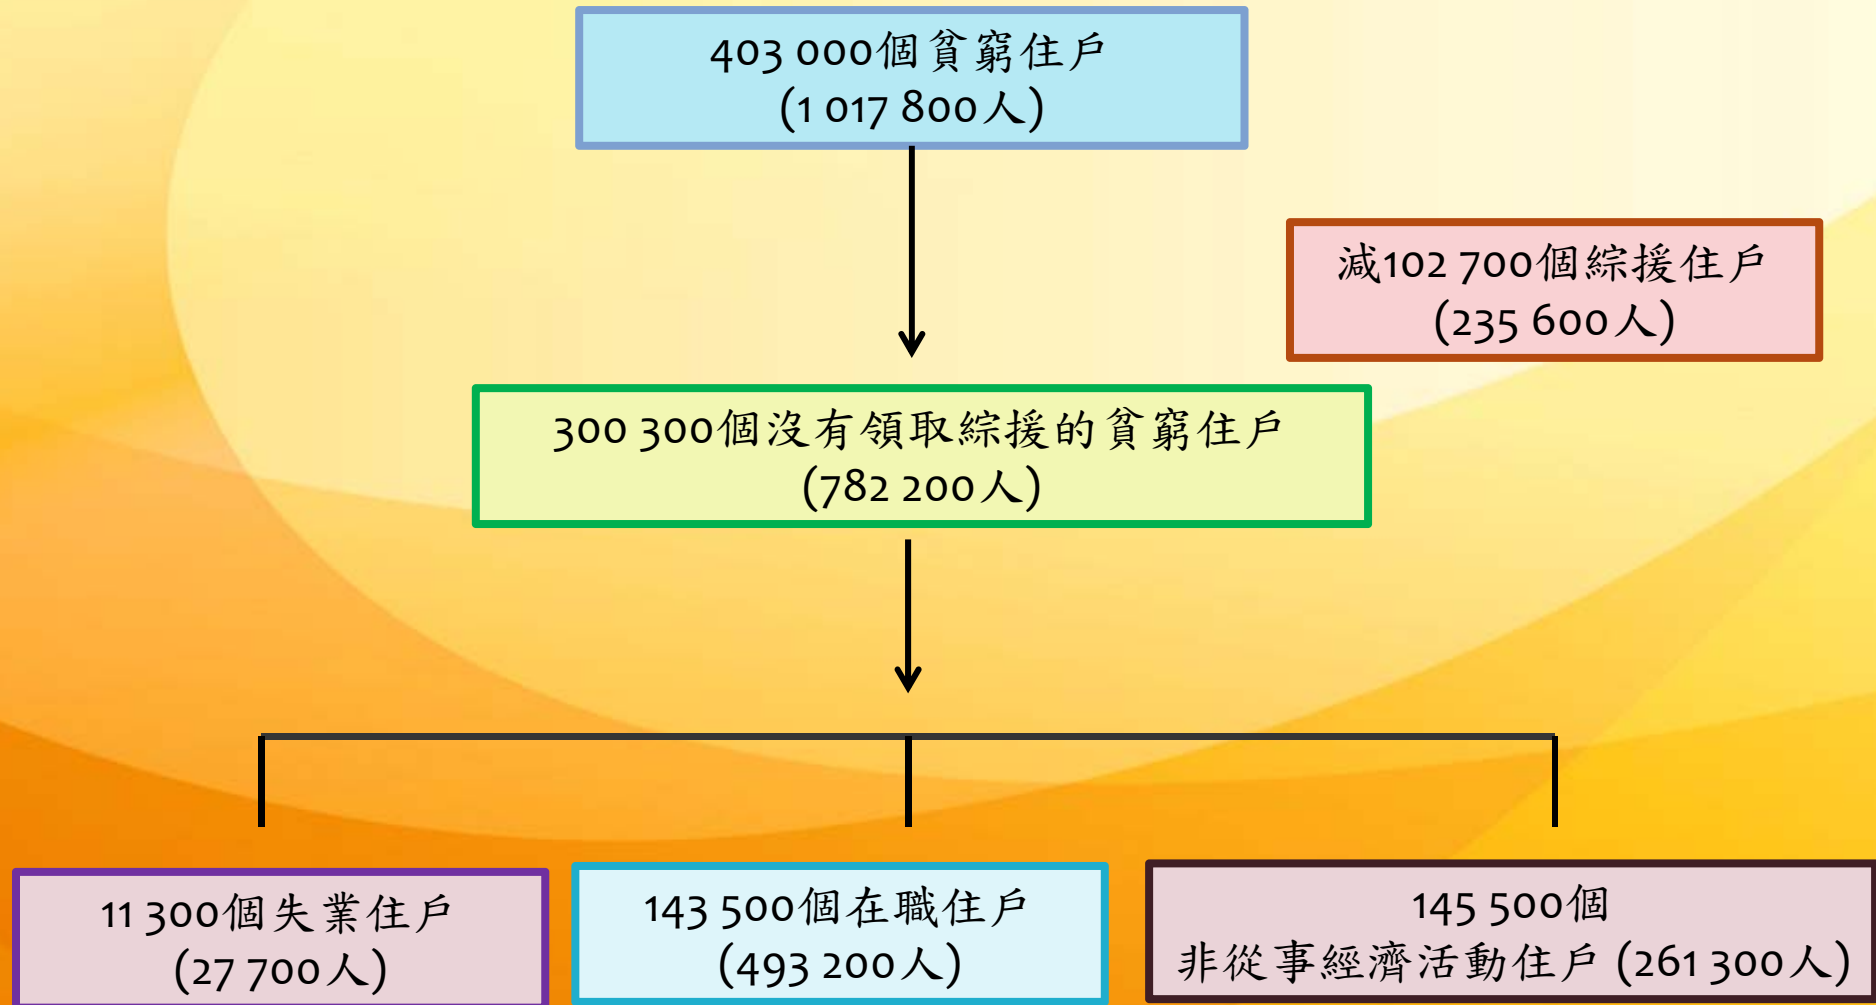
403 000個貧窮住戶
(1 017 800人)

減102 700個綜援住戶
(235 600人)

300 300個沒有領取綜援的貧窮住戶
(782 200人)

11 300個失業住戶
(27 700人)

143 500個在職住戶
(493 200人)

145 500個
非從事經濟活動住戶 (261 300人)